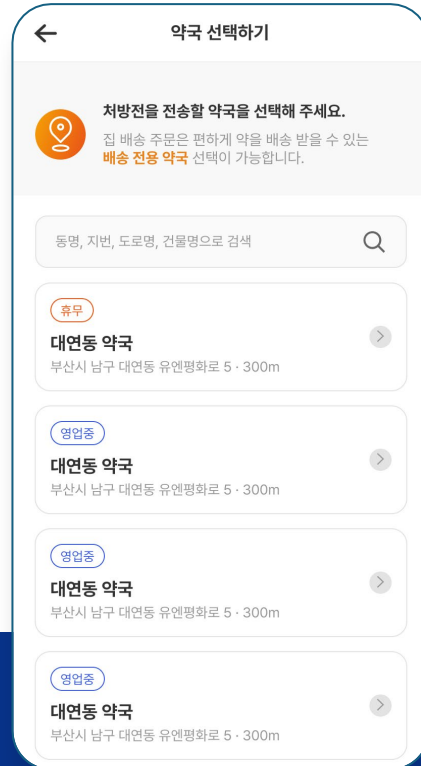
약국 선택하기

처방전을 전송할 약국을 선택해 주세요.
집 배송 주문은 편하게 약을 배송 받을 수 있는 배송 전용 약국 선택이 가능합니다.

동명, 지번, 도로명, 건물명으로 검색

휴무
대연동 약국
부산시 남구 대연동 유엔평화로 5 · 300m

영업중
대연동 약국
부산시 남구 대연동 유엔평화로 5 · 300m

영업중
대연동 약국
부산시 남구 대연동 유엔평화로 5 · 300m

영업중
대연동 약국
부산시 남구 대연동 유엔평화로 5 · 300m